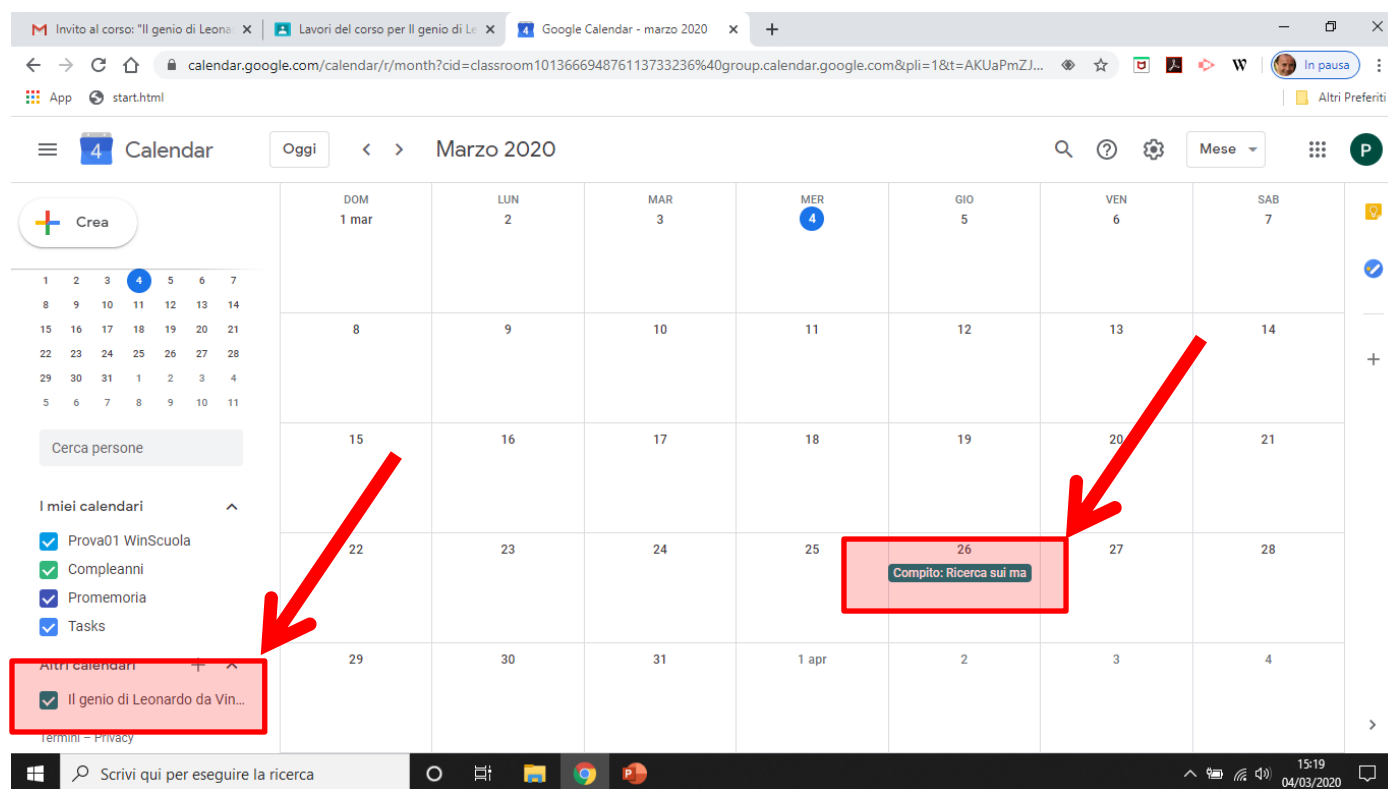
Invito al corso: "Il genio di Leona ×
Lavori del corso per Il genio di Le ×
Google Calendar - marzo 2020 ×
+

calendar.google.com/calendar/r/month?cid=classroom101366694876113733236%40group.calendar.google.com&pli=1&t=AKUaPmZJ...

In pausa

App start.html Altri Preferiti

Calendar
Oggi
Marzo 2020
Mese
P

Crea

| | | | | | | |
|---|---|---|---|---|---|---|
| 1 | 2 | 3 | 4 | 5 | 6 | 7 |
| 8 | 9 | 10 | 11 | 12 | 13 | 14 |
| 15 | 16 | 17 | 18 | 19 | 20 | 21 |
| 22 | 23 | 24 | 25 | 26 | 27 | 28 |
| 29 | 30 | 31 | 1 | 2 | 3 | 4 |
| 5 | 6 | 7 | 8 | 9 | 10 | 11 |

Cerca persone

I miei calendari
Prova01 WinScuola
Compleanni
Promemoria
Tasks

Altri calendari
Il genio di Leonardo da Vin...

Termini – Privacy

| DOM | LUN | MAR | MER | GIO | VEN | SAB |
|---|---|---|---|---|---|---|
| 1 mar | 2 | 3 | 4 | 5 | 6 | 7 |
| 8 | 9 | 10 | 11 | 12 | 13 | 14 |
| 15 | 16 | 17 | 18 | 19 | 20 | 21 |
| 22 | 23 | 24 | 25 | 26 Compito: Ricerca sui ma | 27 | 28 |
| 29 | 30 | 31 | 1 apr | 2 | 3 | 4 |

Scrivi qui per eseguire la ricerca
15:19
04/03/2020